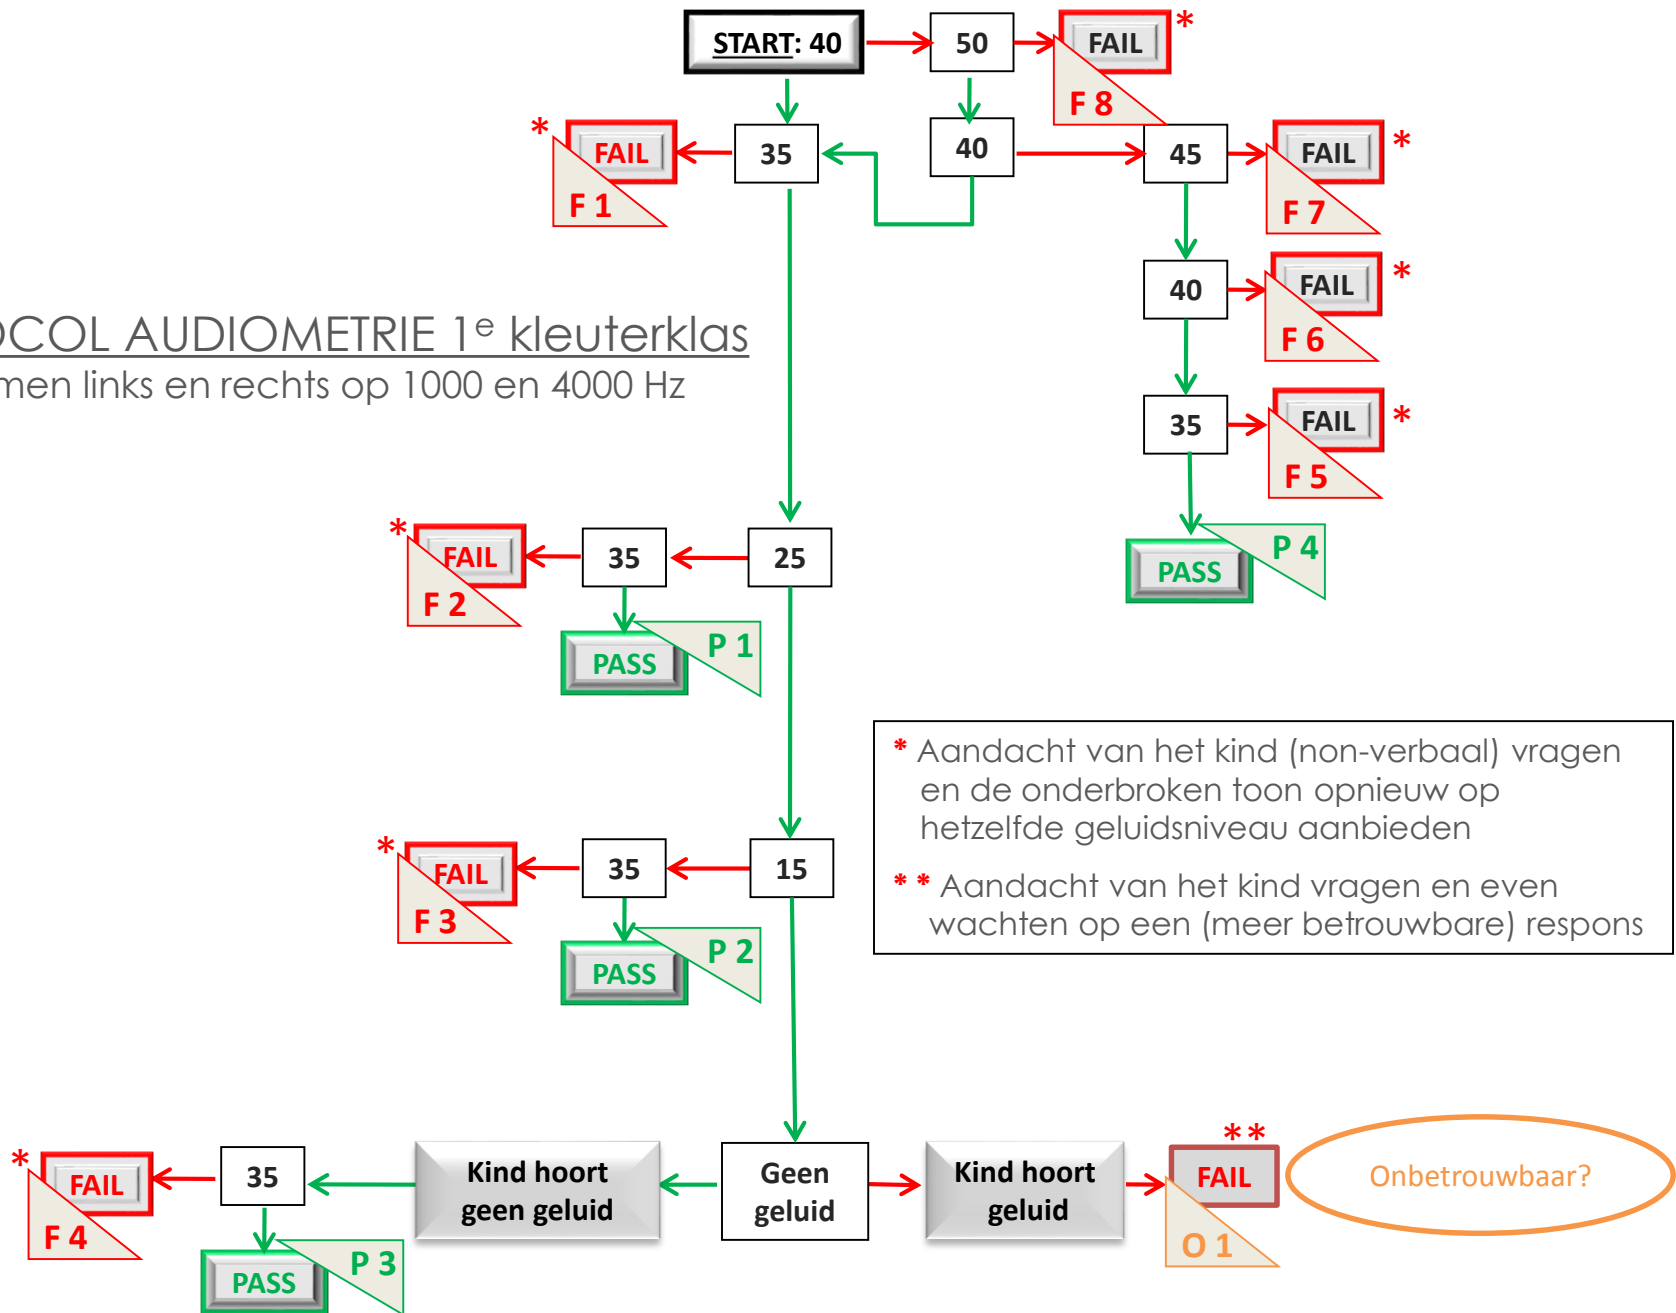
START: 40

50

FAIL *

F 8

*
FAIL

F 1

35

40

45

FAIL *

F 7

40

FAIL *

F 6

35

FAIL *

F 5

PASS

P 4

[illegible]COL AUDIOMETRIE 1$^e$ kleuterklas
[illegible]men links en rechts op 1000 en 4000 Hz

*
FAIL

F 2

35

25

PASS

P 1

* Aandacht van het kind (non-verbaal) vragen en de onderbroken toon opnieuw op hetzelfde geluidsniveau aanbieden

* * Aandacht van het kind vragen en even wachten op een (meer betrouwbare) respons

*
FAIL

F 3

35

15

PASS

P 2

*
FAIL

F 4

35

Kind hoort geen geluid

Geen geluid

Kind hoort geluid

* *
FAIL

O 1

Onbetrouwbaar?

PASS

P 3